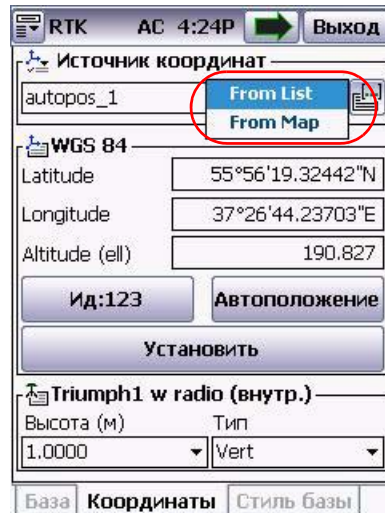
RTK AC 4:24P Выход

Источник координат

autopos_1

From List

From Map

WGS 84

Latitude 55°56'19.32442"N

Longitude 37°26'44.23703"E

Altitude (ell) 190.827

Ид:123

Автоположение

Установить

Triumph1 w radio (внутр.)

Высота (м)

Тип

1.0000

Vert

База

Координаты

Стиль базы